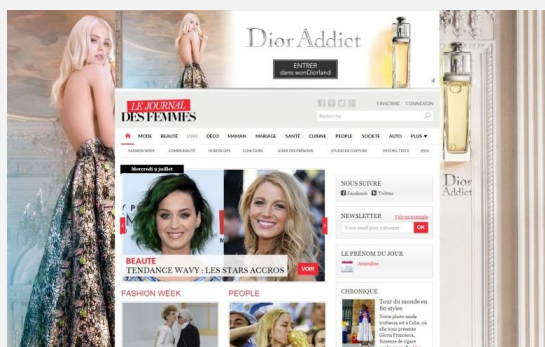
Dior Addict

ENTRER dans sonDiorland

LE JOURNAL DES FEMMES

S'INSCRIRE CONNEXION

Recherche

MODE BEAUTÉ LUXE DÉCO MAMAN MARIAGE SANTÉ CUISINE PEOPLE SOCIETE AUTO PLUS

FASHION WEEK COMMUNAUTÉ HOROSCOPE CONCOURS GUIDE DES PRÉNOMS STUDIO DE COIFFURE TESTS JEUX

Mercredi 9 juillet

BEAUTE
TENDANCE WAVY : LES STARS ACCROS

VOIR

NOUS SUIVRE
Facebook Twitter

NEWSLETTER
Votre email pour s'abonner OK

LE PRÉNOM DU JOUR

CHRONIQUE
Tour du monde en 80 styles

FASHION WEEK

PEOPLE

Dior